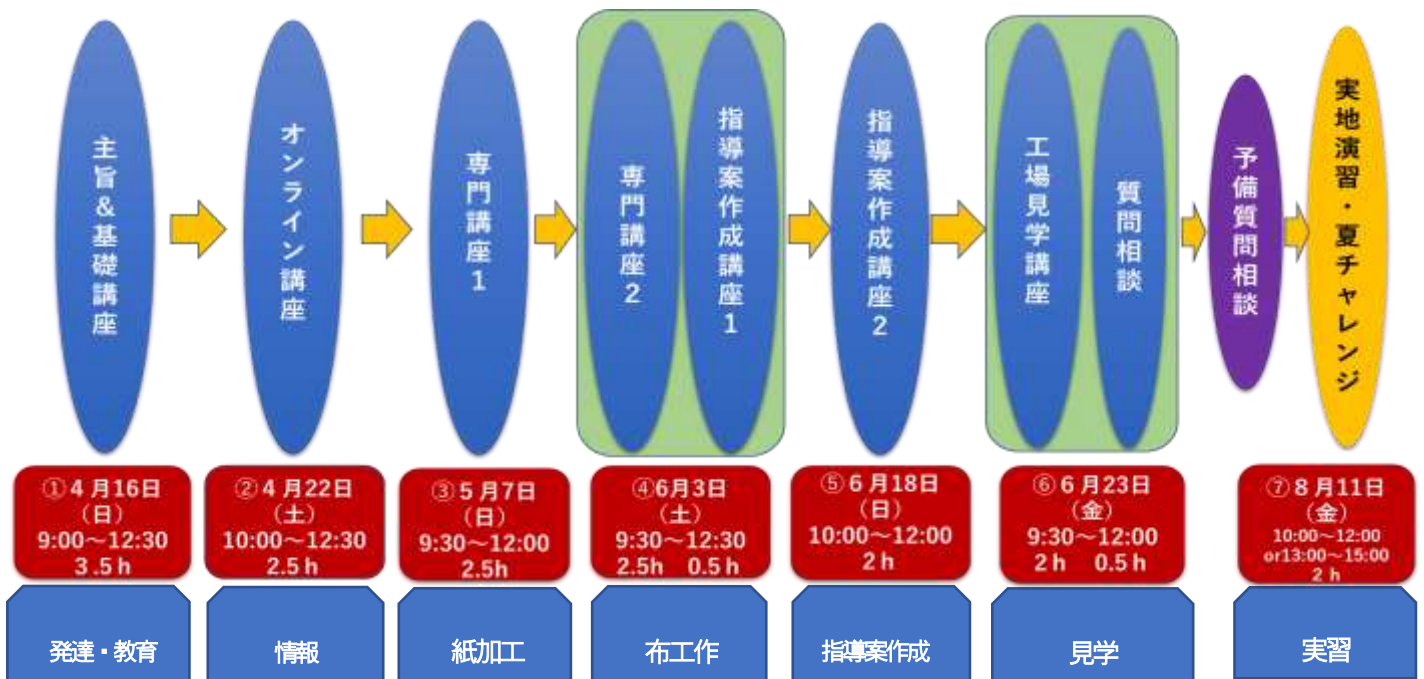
主旨&基礎講座

オンライン講座

専門講座1

専門講座2

指導案作成講座1

指導案作成講座2

工場見学講座

質問相談

予備質問相談

実地演習・夏チャレンジ

①4月16日（日）9:00～12:30 3.5 h

②4月22日（土）10:00～12:30 2.5 h

③5月7日（日）9:30～12:00 2.5h

④6月3日（土）9:30～12:30 2.5h 0.5 h

⑤6月18日（日）10:00～12:00 2 h

⑥6月23日（金）9:30～12:00 2 h 0.5 h

⑦8月11日（金）10:00～12:00 or13:00～15:00 2 h

発達・教育

情報

紙加工

布工作

指導案作成

見学

実習